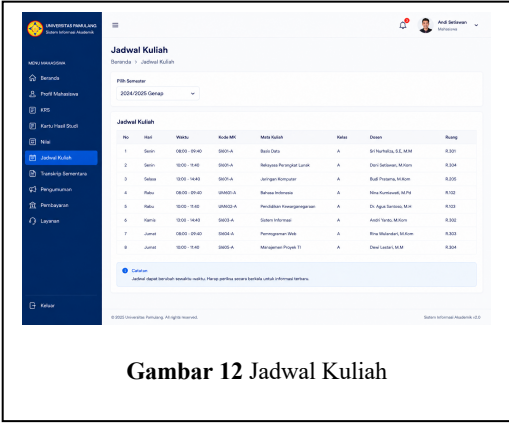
UNIVERSITAS PAMULANG
Sistem Informasi Akademik

MENU MAHASISWA
Beranda
Profil Mahasiswa
KRS
Kartu Hasil Studi
Nilai
Jadwal Kuliah
Transkrip Sementara
Pengumuman
Pembayaran
Layanan

Keluar

Andi Setiawan
Mahasiswa

Jadwal Kuliah
Beranda > Jadwal Kuliah

Pilih Semester
2024/2025 Genap

Jadwal Kuliah

| No | Hari | Waktu | Kode MK | Mata Kuliah | Kelas | Dosen | Ruang |
|---|---|---|---|---|---|---|---|
| 1 | Senin | 08:00 - 09:40 | SI601-A | Basis Data | A | Sri Nurhalita, S.E, M.M | R.201 |
| 2 | Senin | 10:00 - 11:40 | SI601-A | Rekayasa Perangkat Lunak | A | Doni Setiawan, M.Kom | R.204 |
| 3 | Selasa | 13:00 - 14:40 | SI601-A | Jaringan Komputer | A | Budi Pratama, M.Kom | R.205 |
| 4 | Rabu | 08:00 - 09:40 | UM601-A | Bahasa Indonesia | A | Nina Kurniawati, M.Pd | R.102 |
| 5 | Rabu | 10:00 - 11:40 | UM602-A | Pendidikan Kewarganegaraan | A | Dr. Agus Santoso, M.H | R.103 |
| 6 | Kamis | 13:00 - 14:40 | SI603-A | Sistem Informasi | A | Andri Yanto, M.Kom | R.202 |
| 7 | Jumat | 08:00 - 09:40 | SI604-A | Pemrograman Web | A | Rina Wulandari, M.Kom | R.203 |
| 8 | Jumat | 10:00 - 11:40 | SI605-A | Manajemen Proyek TI | A | Dewi Lestari, M.M | R.304 |

Catatan
Jadwal dapat berubah sewaktu-waktu. Harap periksa secara berkala untuk informasi terbaru.

© 2022 Universitas Pamulang. All rights reserved.
Sistem Informasi Akademik v2.0

Gambar 12 Jadwal Kuliah